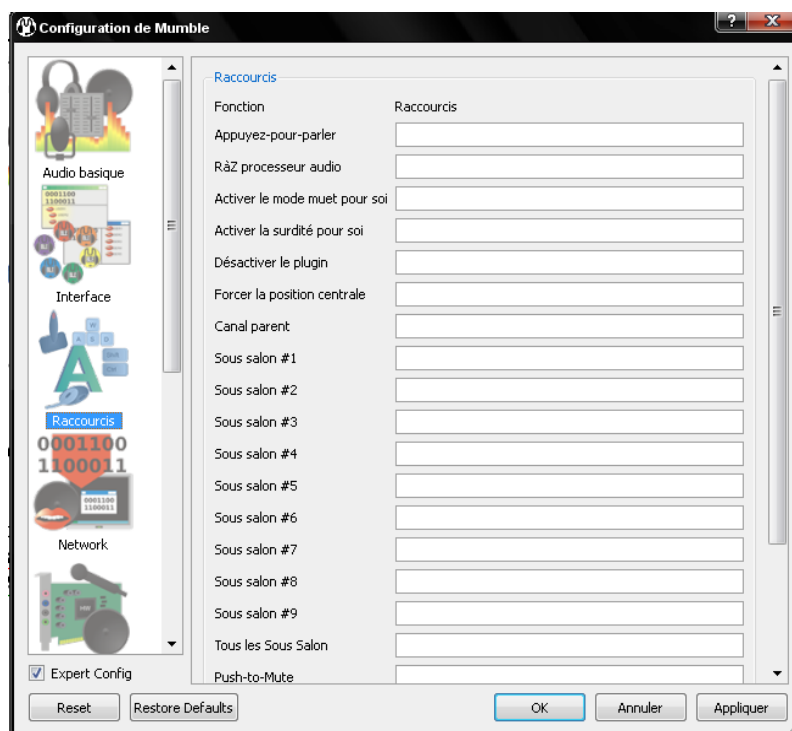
Configuration de Mumble

?
X

Audio basique

Interface

Raccourcis

Network

Expert Config

Raccourcis

| Fonction | Raccourcis |
|---|---|
| Appuyez-pour-parler | |
| RàZ processeur audio | |
| Activer le mode muet pour soi | |
| Activer la surdité pour soi | |
| Désactiver le plugin | |
| Forcer la position centrale | |
| Canal parent | |
| Sous salon #1 | |
| Sous salon #2 | |
| Sous salon #3 | |
| Sous salon #4 | |
| Sous salon #5 | |
| Sous salon #6 | |
| Sous salon #7 | |
| Sous salon #8 | |
| Sous salon #9 | |
| Tous les Sous Salon | |
| Push-to-Mute | |

Reset
Restore Defaults
OK
Annuler
Appliquer